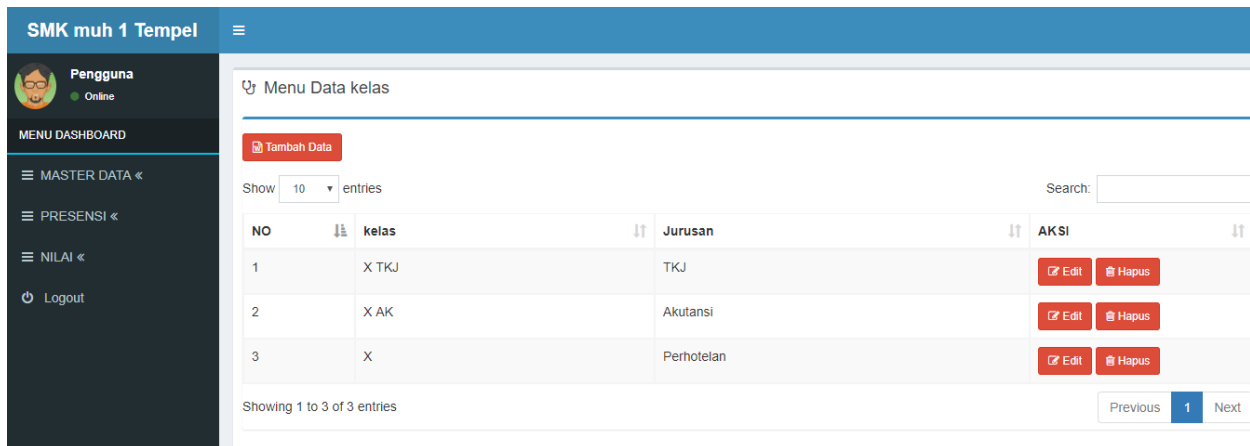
SMK muh 1 Tempel

Pengguna
Online

MENU DASHBOARD

MASTER DATA «

PRESENSI «

NILAI «

Logout

Menu Data kelas

Tambah Data

Show 10 entries

Search:

| NO | kelas | Jurusan | AKSI |
|---|---|---|---|
| 1 | X TKJ | TKJ | Edit Hapus |
| 2 | X AK | Akutansi | Edit Hapus |
| 3 | X | Perhotelan | Edit Hapus |

Showing 1 to 3 of 3 entries

Previous 1 Next